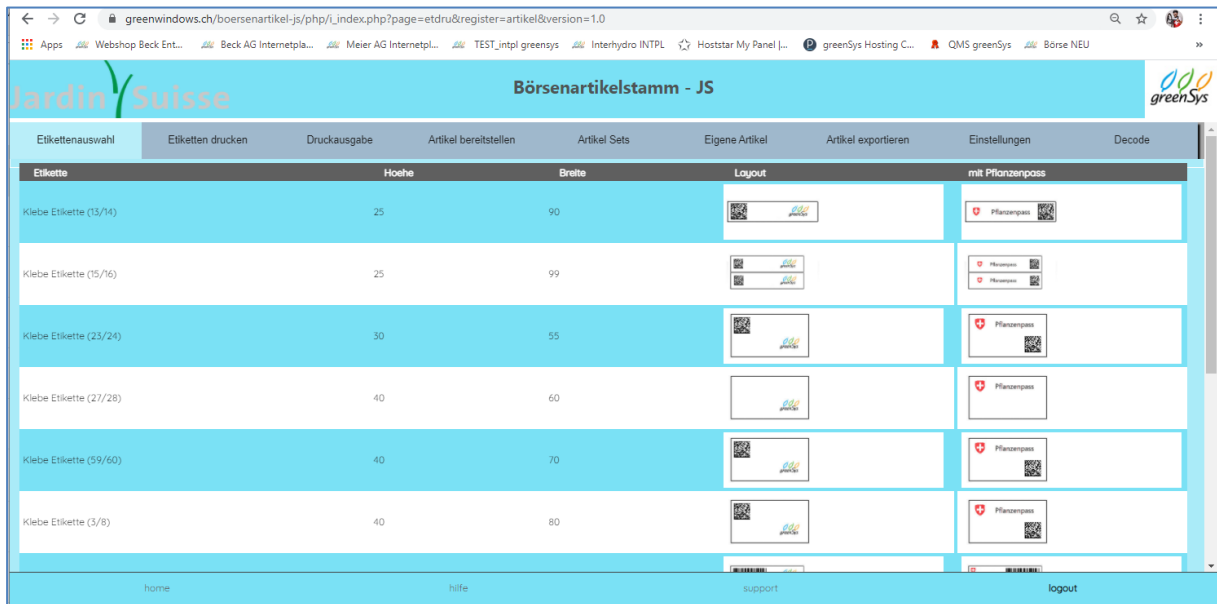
greenwindows.ch/boersenartikel-js/php/i_index.php?page=etdru&register=artikel&version=1.0

Apps Webshop Beck Ent... Beck AG Internetpla... Meier AG Internetpl... TEST_intpl greensys Interhydro INTPL Hoststar My Panel |... greenSys Hosting C... QMS greenSys Börse NEU

Jardin Suisse

Börsenartikelstamm - JS

greenSys

Etikettenauswahl | Etiketten drucken | Druckausgabe | Artikel bereitstellen | Artikel Sets | Eigene Artikel | Artikel exportieren | Einstellungen | Decode

| Etikette | Hoehe | Breite | Layout | mit Pflanzenpass |
|---|---|---|---|---|
| Klebe Etikette (13/14) | 25 | 90 | greenSys | Pflanzenpass |
| Klebe Etikette (15/16) | 25 | 99 | | Pflanzenpass Pflanzenpass |
| Klebe Etikette (23/24) | 30 | 55 | greenSys | Pflanzenpass |
| Klebe Etikette (27/28) | 40 | 60 | greenSys | Pflanzenpass |
| Klebe Etikette (59/60) | 40 | 70 | greenSys | Pflanzenpass |
| Klebe Etikette (3/8) | 40 | 80 | greenSys | Pflanzenpass |

home hilfe support logout